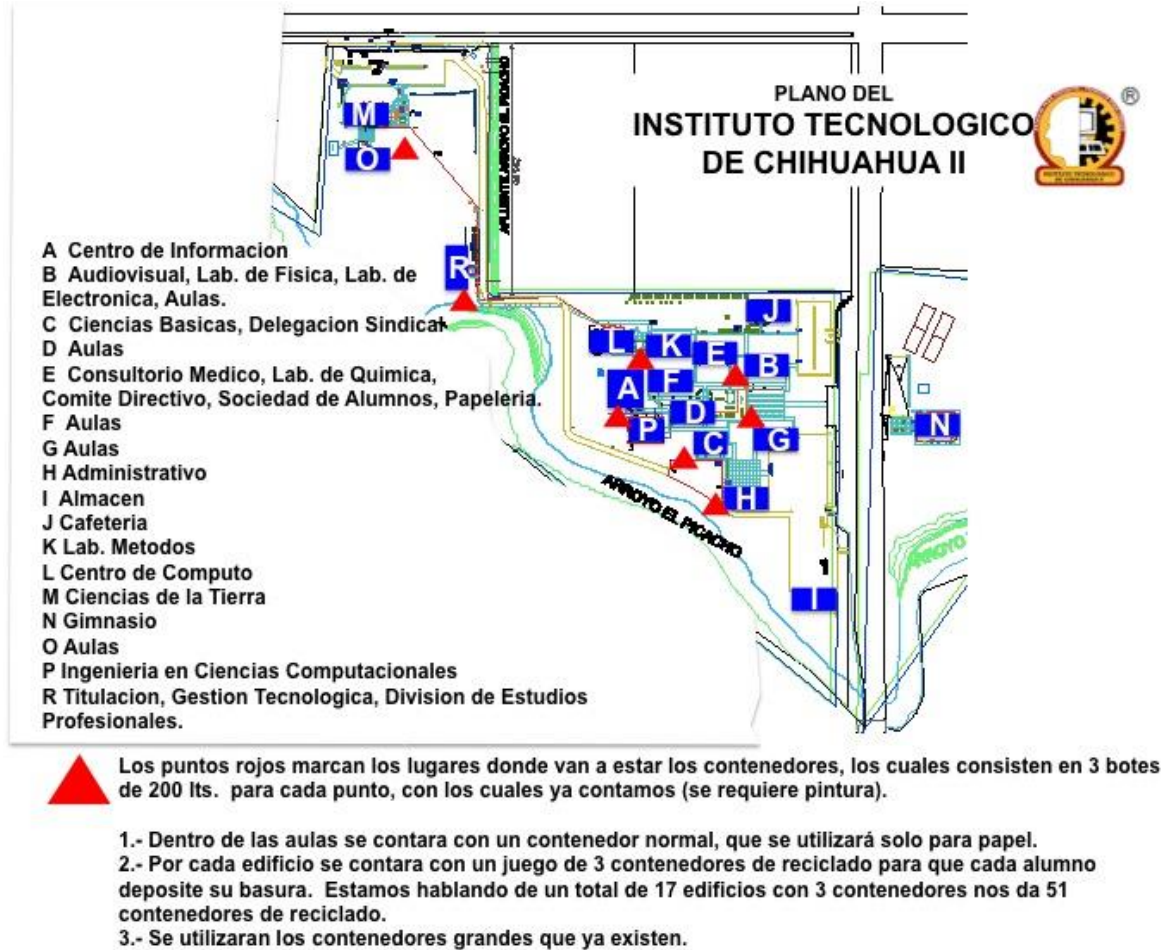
PLANO DEL
INSTITUTO TECNOLOGICO
DE CHIHUAHUA II

®

M
O
R
J
L
K
E
B
A
F
D
P
C
G
H
N
I

AFLUENTE ARROYO EL PICACHO

ARROYO EL PICACHO

ARROYO

A Centro de Informacion
B Audiovisual, Lab. de Fisica, Lab. de Electronica, Aulas.
C Ciencias Basicas, Delegacion Sindical
D Aulas
E Consultorio Medico, Lab. de Quimica, Comite Directivo, Sociedad de Alumnos, Papeleria.
F Aulas
G Aulas
H Administrativo
I Almacen
J Cafeteria
K Lab. Metodos
L Centro de Computo
M Ciencias de la Tierra
N Gimnasio
O Aulas
P Ingenieria en Ciencias Computacionales
R Titulacion, Gestion Tecnologica, Division de Estudios Profesionales.

Los puntos rojos marcan los lugares donde van a estar los contenedores, los cuales consisten en 3 botes de 200 lts. para cada punto, con los cuales ya contamos (se requiere pintura).

1.- Dentro de las aulas se contara con un contenedor normal, que se utilizará solo para papel.
2.- Por cada edificio se contara con un juego de 3 contenedores de reciclado para que cada alumno deposite su basura. Estamos hablando de un total de 17 edificios con 3 contenedores nos da 51 contenedores de reciclado.
3.- Se utilizaran los contenedores grandes que ya existen.